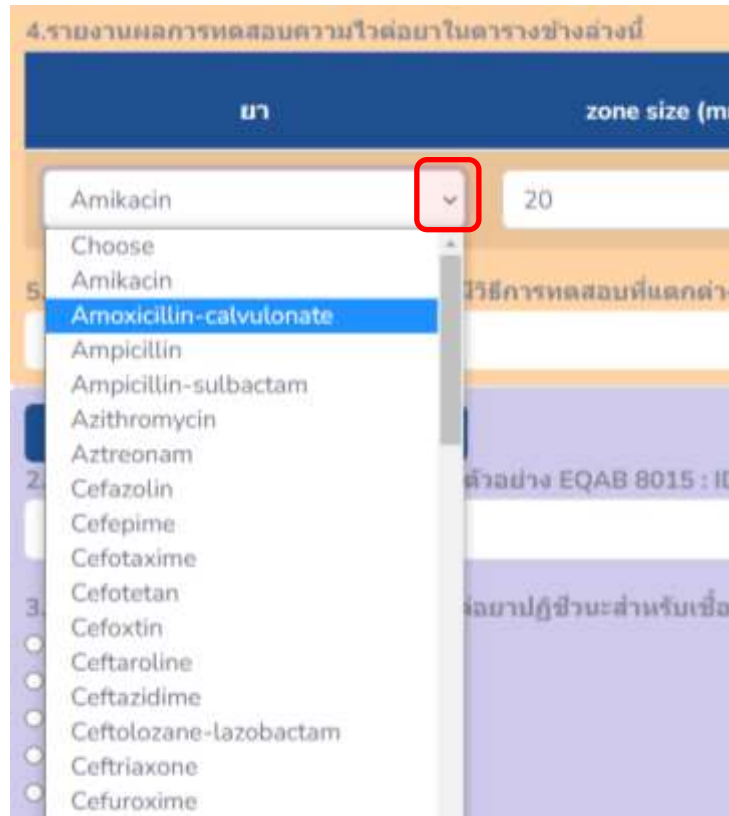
4.รายงานผลการทดสอบความไวต่อยาในตารางข้างล่างนี้

ยา

zone size (m

Amikacin

20

Choose
Amikacin
Amoxicillin-calvulonate
Ampicillin
Ampicillin-sulbactam
Azithromycin
Aztreonam
Cefazolin
Cefepime
Cefotaxime
Cefotetan
Cefoxtin
Ceftaroline
Ceftazidime
Ceftolozane-lazobactam
Ceftriaxone
Cefuroxime

5. วิธีการทดสอบที่แตกต่า

2. ตัวอย่าง EQAB 8015 : ID

3. ต่อยาปฏิชีวนะสำหรับเชื้อ